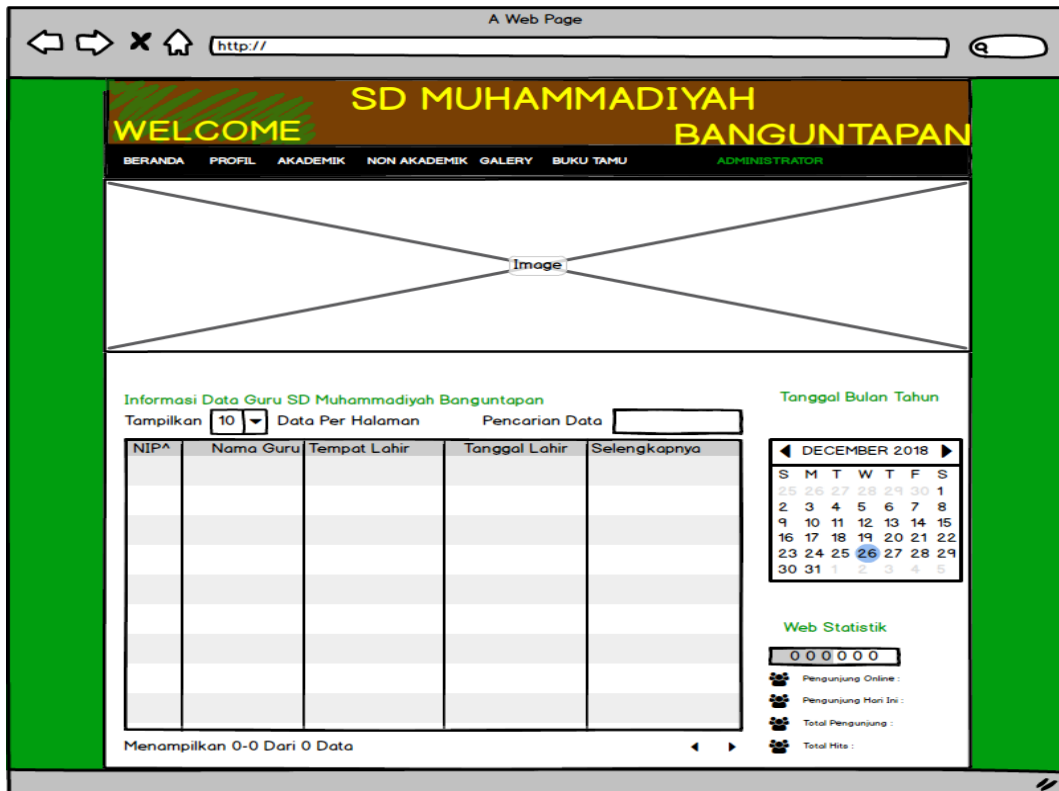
A Web Page

http://

SD MUHAMMADIYAH

WELCOME

BANGUNTAPAN

BERANDA PROFIL AKADEMIK NON AKADEMIK GALERY BUKU TAMU ADMINISTRATOR

Image

Informasi Data Guru SD Muhammadiyah Banguntapan

Tampilkan 10 Data Per Halaman Pencarian Data

| NIP^ | Nama Guru | Tempat Lahir | Tanggal Lahir | Selengkapnya |
|---|---|---|---|---|
| | | | | |

Menampilkan 0-0 Dari 0 Data

Tanggal Bulan Tahun

DECEMBER 2018

| S | M | T | W | T | F | S |
|---|---|---|---|---|---|---|
| 25 | 26 | 27 | 28 | 29 | 30 | 1 |
| 2 | 3 | 4 | 5 | 6 | 7 | 8 |
| 9 | 10 | 11 | 12 | 13 | 14 | 15 |
| 16 | 17 | 18 | 19 | 20 | 21 | 22 |
| 23 | 24 | 25 | 26 | 27 | 28 | 29 |
| 30 | 31 | 1 | 2 | 3 | 4 | 5 |

Web Statistik

000000

Pengunjung Online :

Pengunjung Hari Ini :

Total Pengunjung :

Total Hits :